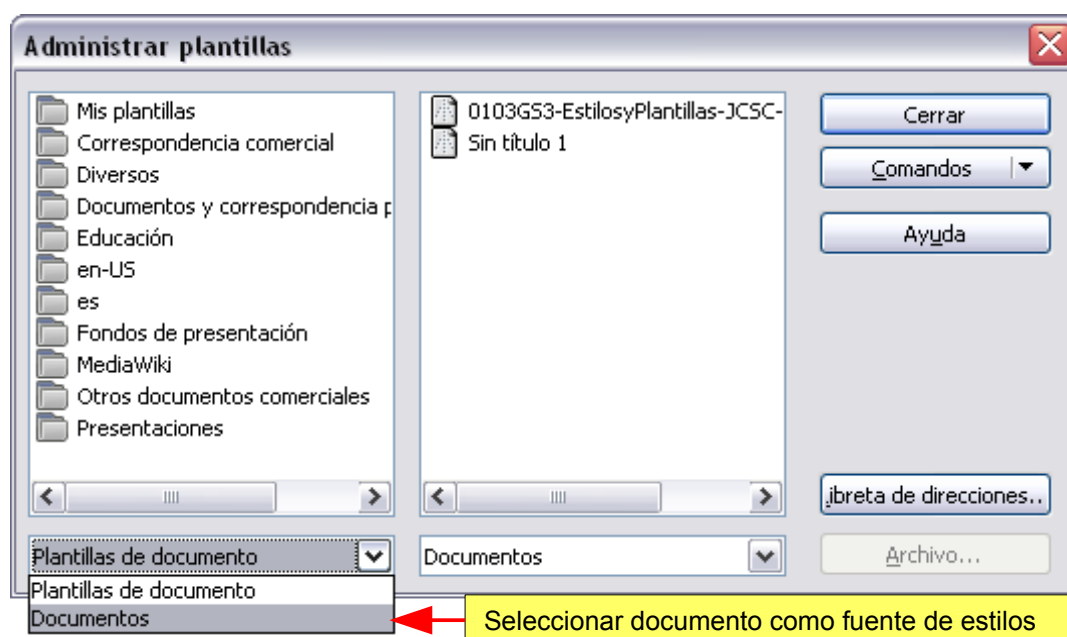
Administrar plantillas

Mis plantillas
Correspondencia comercial
Diversos
Documentos y correspondencia p
Educación
en-US
es
Fondos de presentación
MediaWiki
Otros documentos comerciales
Presentaciones

0103GS3-EstilosyPlantillas-JCSC-
Sin título 1

Cerrar
Comandos
Ayuda
¡breta de direcciones...
Archivo...

Plantillas de documento
Documentos

Plantillas de documento
Documentos

Seleccionar documento como fuente de estilos